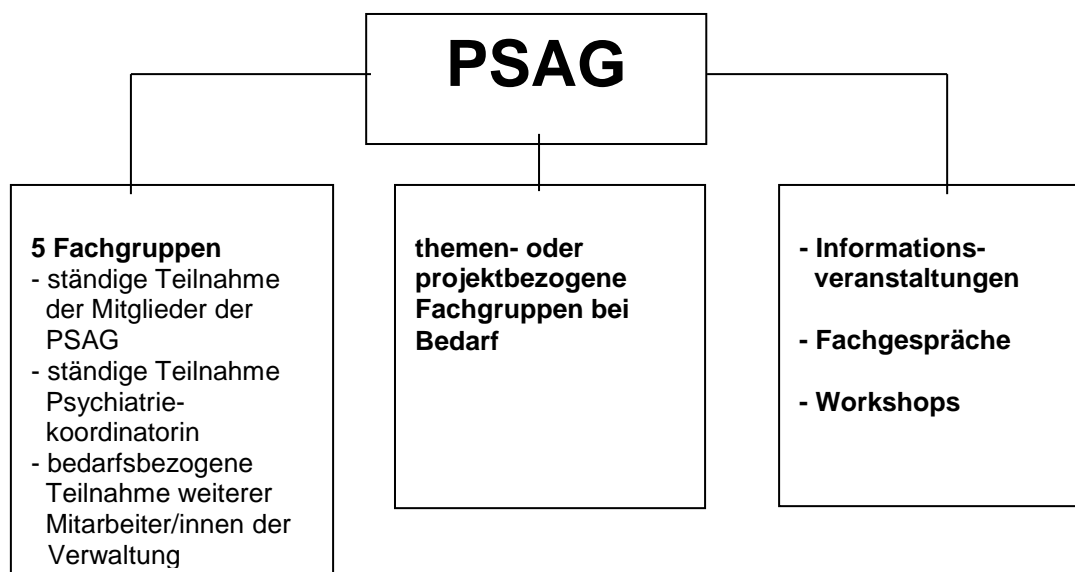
PSAG

5 Fachgruppen
- ständige Teilnahme der Mitglieder der PSAG
- ständige Teilnahme Psychiatriekoordinatorin
- bedarfsbezogene Teilnahme weiterer Mitarbeiter/innen der Verwaltung

themen- oder projektbezogene Fachgruppen bei Bedarf

- Informationsveranstaltungen
- Fachgespräche
- Workshops